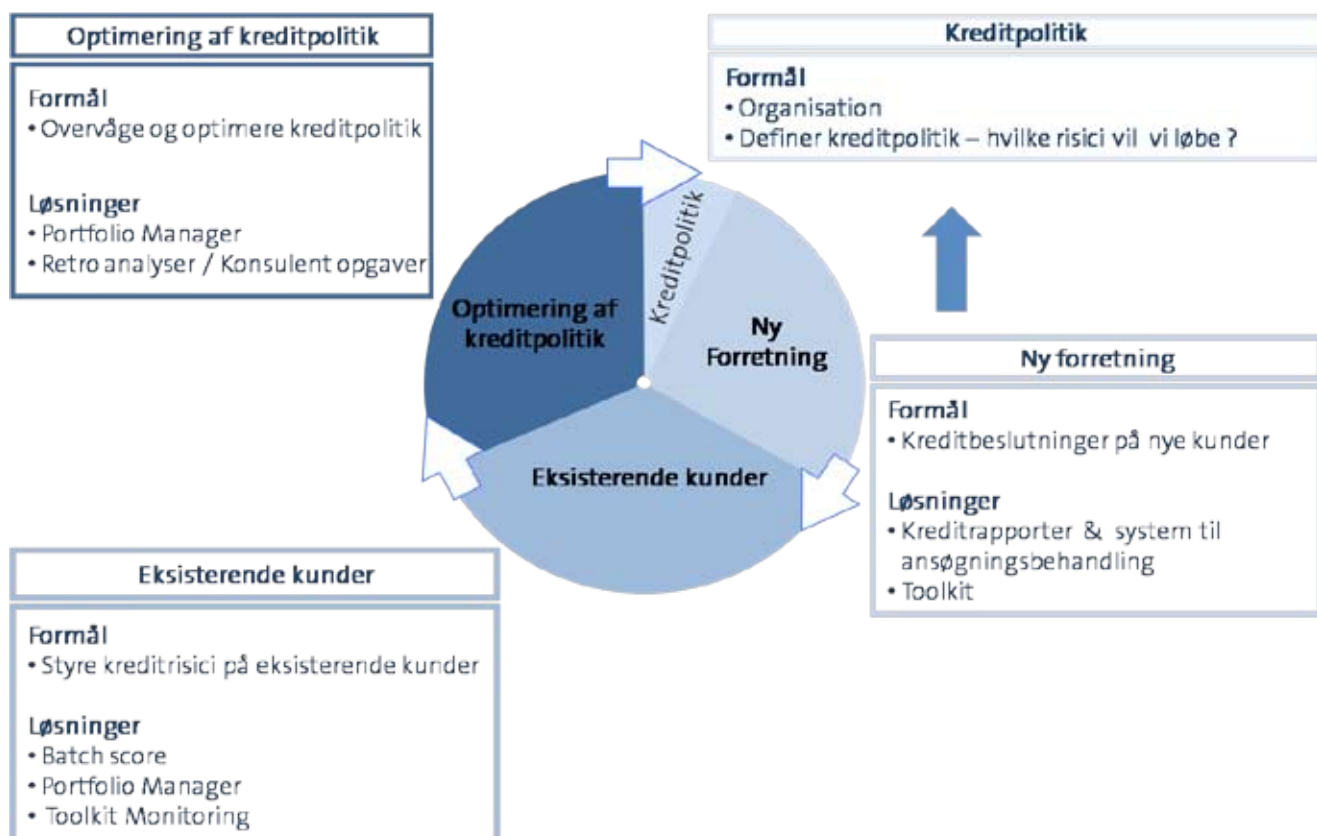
Optimering af kreditpolitik

Formål
• Overvåge og optimere kreditpolitik

Løsninger
• Portfolio Manager
• Retro analyser / Konsulent opgaver

Kreditpolitik

Formål
• Organisation
• Definer kreditpolitik – hvilke risici vil vi løbe ?

Optimering af kreditpolitik

Kreditpolitik

Ny Forretning

Eksisterende kunder

Ny forretning

Formål
• Kreditbeslutninger på nye kunder

Løsninger
• Kreditrapporter & system til ansøgningsbehandling
• Toolkit

Eksisterende kunder

Formål
• Styre kreditrisici på eksisterende kunder

Løsninger
• Batch score
• Portfolio Manager
• Toolkit Monitoring